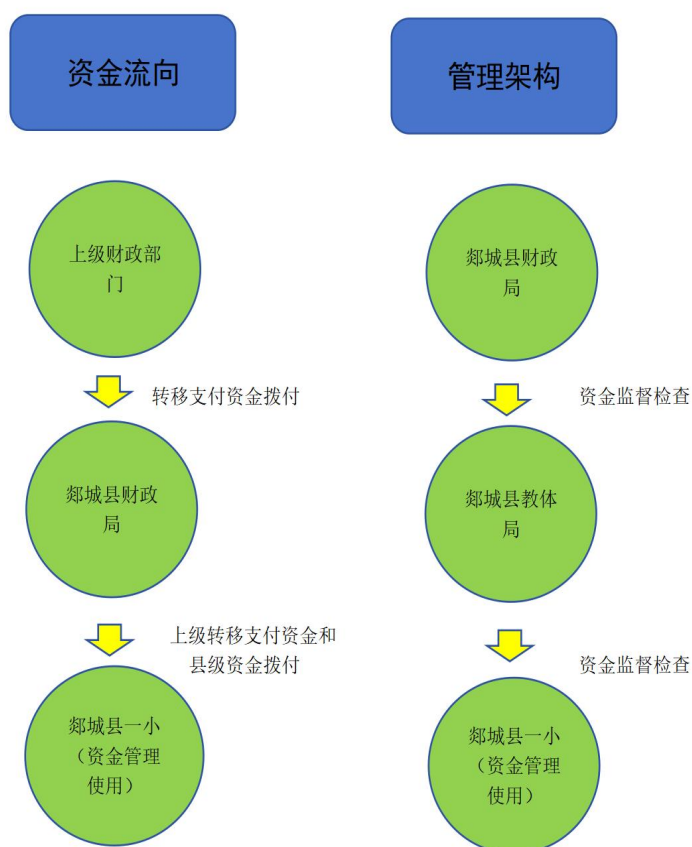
资金流向

上级财政部门

转移支付资金拨付

郯城县财政局

上级转移支付资金和县级资金拨付

郯城县一小（资金管理使用）

管理架构

郯城县财政局

资金监督检查

郯城县教体局

资金监督检查

郯城县一小（资金管理使用）